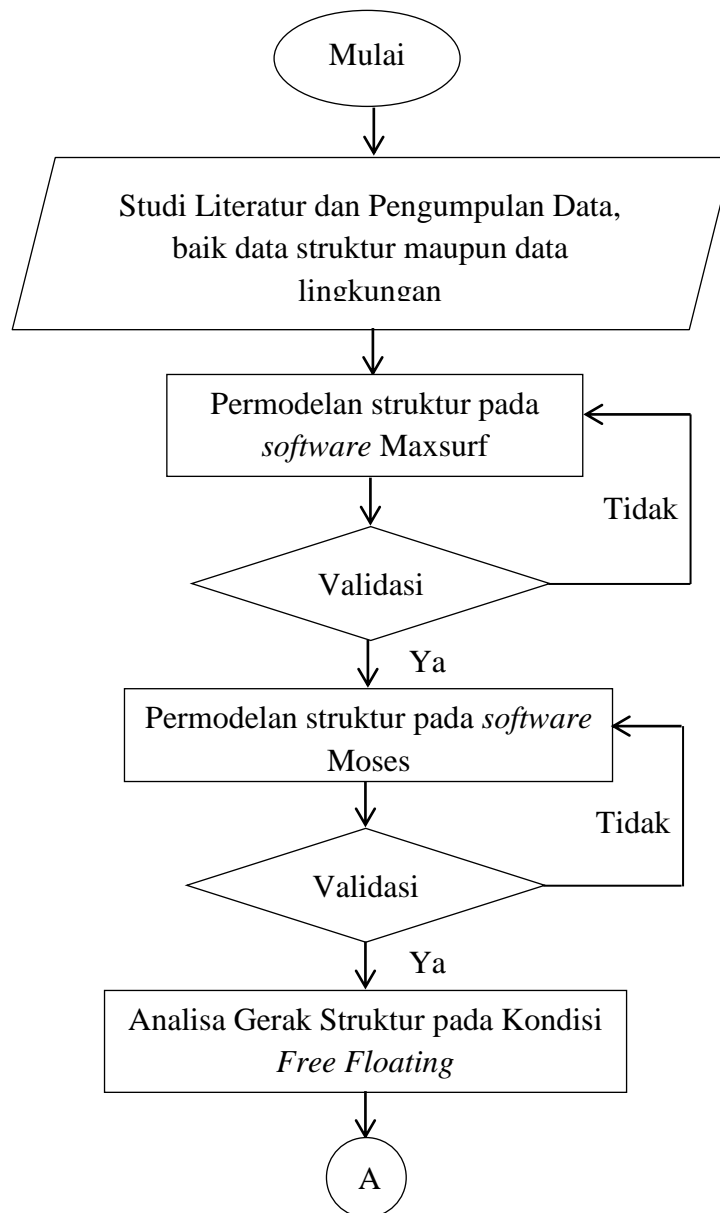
Mulai

Studi Literatur dan Pengumpulan Data, baik data struktur maupun data lingkungan

Permodelan struktur pada software Maxsurf

Tidak

Validasi

Ya

Permodelan struktur pada software Moses

Tidak

Validasi

Ya

Analisa Gerak Struktur pada Kondisi Free Floating

A